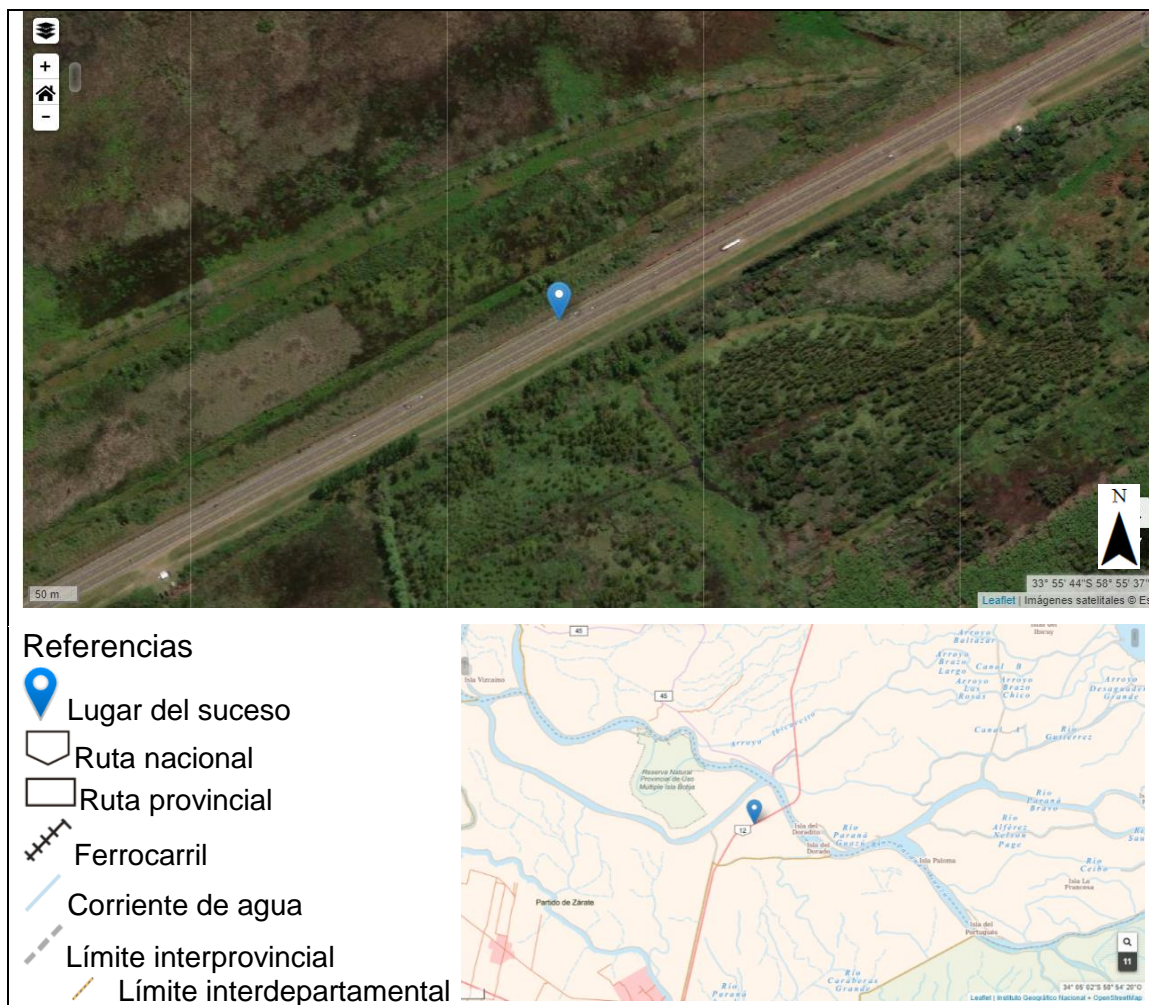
+
-
50 m
N
33° 55' 44"S 58° 55' 37"
Leaflet | Imágenes satelitales © Es

Referencias
Lugar del suceso
Ruta nacional
Ruta provincial
Ferrocarril
Corriente de agua
Límite interprovincial
Límite interdepartamental

45
45
Isla Vizcaíno
Arroyo Baltazar
Arroyo Brazo Largo
Canal 9
Arroyo Luis Rosas
Arroyo Brazo Chico
Arroyo Desaguadero Grande
Arroyo Ibicuy
Canal 1
Río Gutiérrez
Reserva Natural Provincial de Uso Múltiple Isla Botija
Río Paraná Bravo
Río Alférez Nelson Page
12
Isla del Dorado
Río Paraná Guazú
Isla Paloma
Río Ceibo
Isla La Francesa
Partido de Zárate
Isla del Portugués
Río Carabelas Grande
Río Paraná
11
34° 05' 02"S 58° 54' 20"O
Leaflet | Instituto Geográfico Nacional + OpenStreetMap